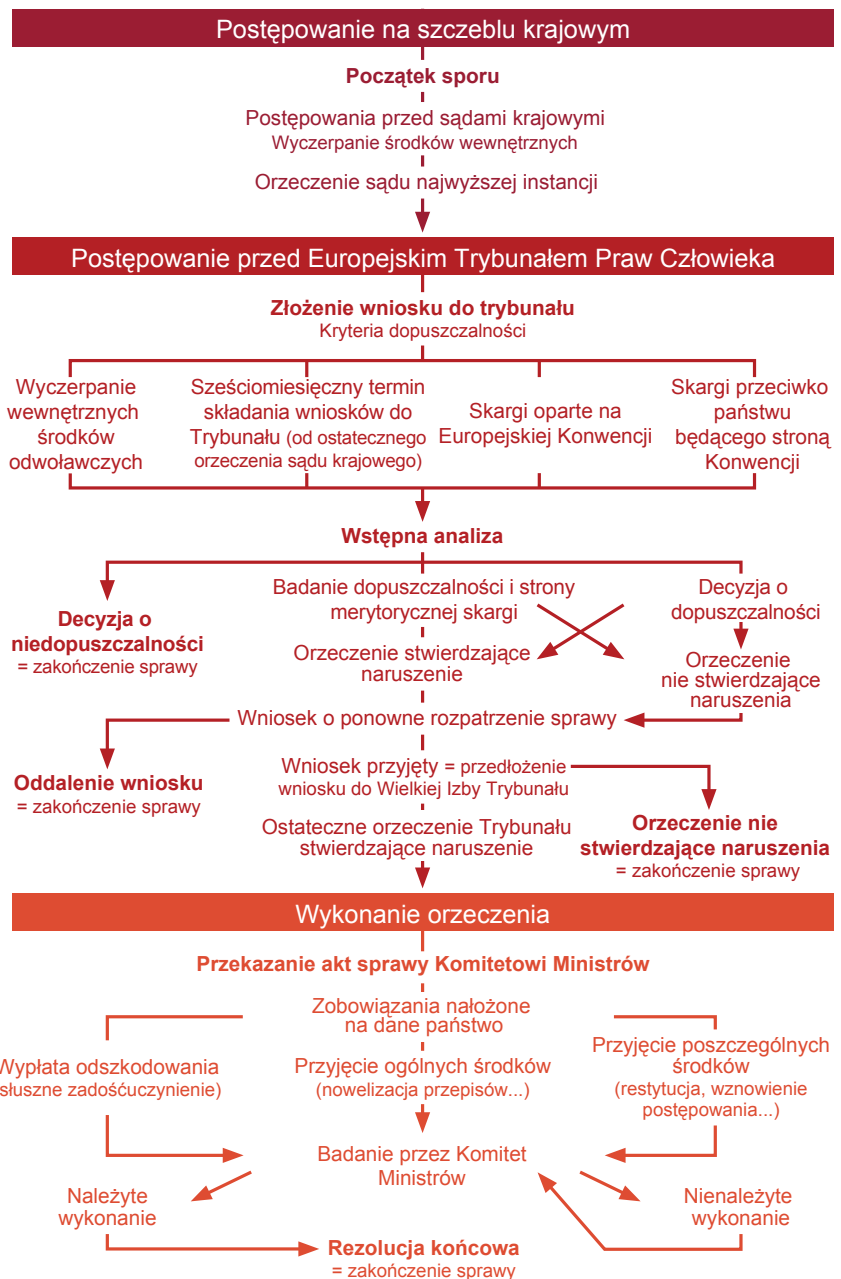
Postępowanie na szczeblu krajowym

**Początek sporu**

Postępowania przed sądami krajowymi
Wyczerpanie środków wewnętrznych

Orzeczenie sądu najwyższej instancji

Postępowanie przed Europejskim Trybunałem Praw Człowieka

**Złożenie wniosku do trybunału**
Kryteria dopuszczalności

Wyczerpanie wewnętrznych środków odwoławczych

Sześciomiesięczny termin składania wniosków do Trybunału (od ostatecznego orzeczenia sądu krajowego)

Skargi oparte na Europejskiej Konwencji

Skargi przeciwko państwu będącego stroną Konwencji

**Wstępna analiza**

**Decyzja o niedopuszczalności**
= zakończenie sprawy

Badanie dopuszczalności i strony merytorycznej skargi

Decyzja o dopuszczalności

Orzeczenie stwierdzające naruszenie

Orzeczenie nie stwierdzające naruszenia

Wniosek o ponowne rozpatrzenie sprawy

**Oddalenie wniosku**
= zakończenie sprawy

Wniosek przyjęty = przedłożenie wniosku do Wielkiej Izby Trybunału

Ostateczne orzeczenie Trybunału stwierdzające naruszenie

**Orzeczenie nie stwierdzające naruszenia**
= zakończenie sprawy

Wykonanie orzeczenia

**Przekazanie akt sprawy Komitetowi Ministrów**

Zobowiązania nałożone na dane państwo

Wypłata odszkodowania (słuszne zadośćuczynienie)

Przyjęcie ogólnych środków (nowelizacja przepisów...)

Przyjęcie poszczególnych środków (restytucja, wznowienie postępowania...)

Badanie przez Komitet Ministrów

Należyte wykonanie

Nienależyte wykonanie

**Rezolucja końcowa**
= zakończenie sprawy